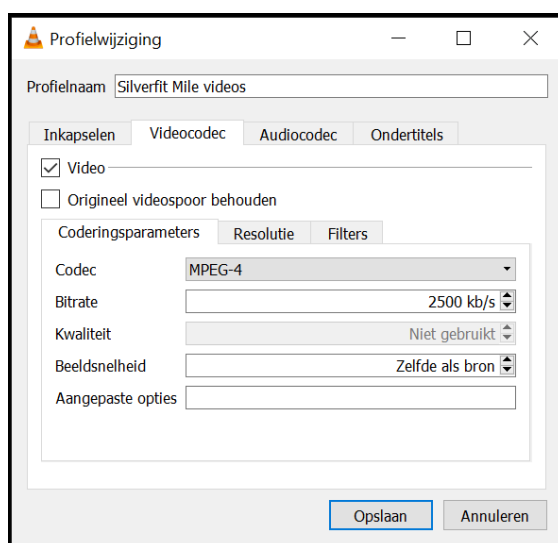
Profielwijziging

Profielnaam Silverfit Mile videos

Inkapselen | Videocodec | Audiocodec | Ondertitels

Video

Origineel videospoor behouden

Coderingsparameters | Resolutie | Filters

| | |
|---|---|
| Codec | MPEG-4 |
| Bitrate | 2500 kb/s |
| Kwaliteit | Niet gebruikt |
| Beeldsnelheid | Zelfde als bron |
| Aangepaste opties | |

Opslaan Annuleren